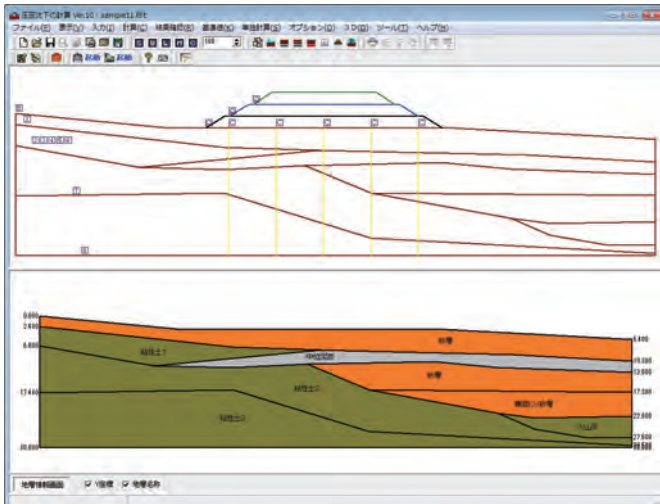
圧密沈下の計算 Ver.10 - sample11.F8t

ファイル(F) 表示(V) 入力(I) 計算(C) 結果確認(R) 基準値(S) 準拠計算(J) オプション(O) 3D(D) ツール(T) ヘルプ(H)

100

起動 起動

0.000
2.800
6.800
17.400
30.000

粘性土1
中位砂層
砂層
粘性土2
砂層
粘性土3
礫混じり砂層

6.400
10.100
13.800
17.000
22.600
27.600
30.000

地層情報画面
V数値
地層名称